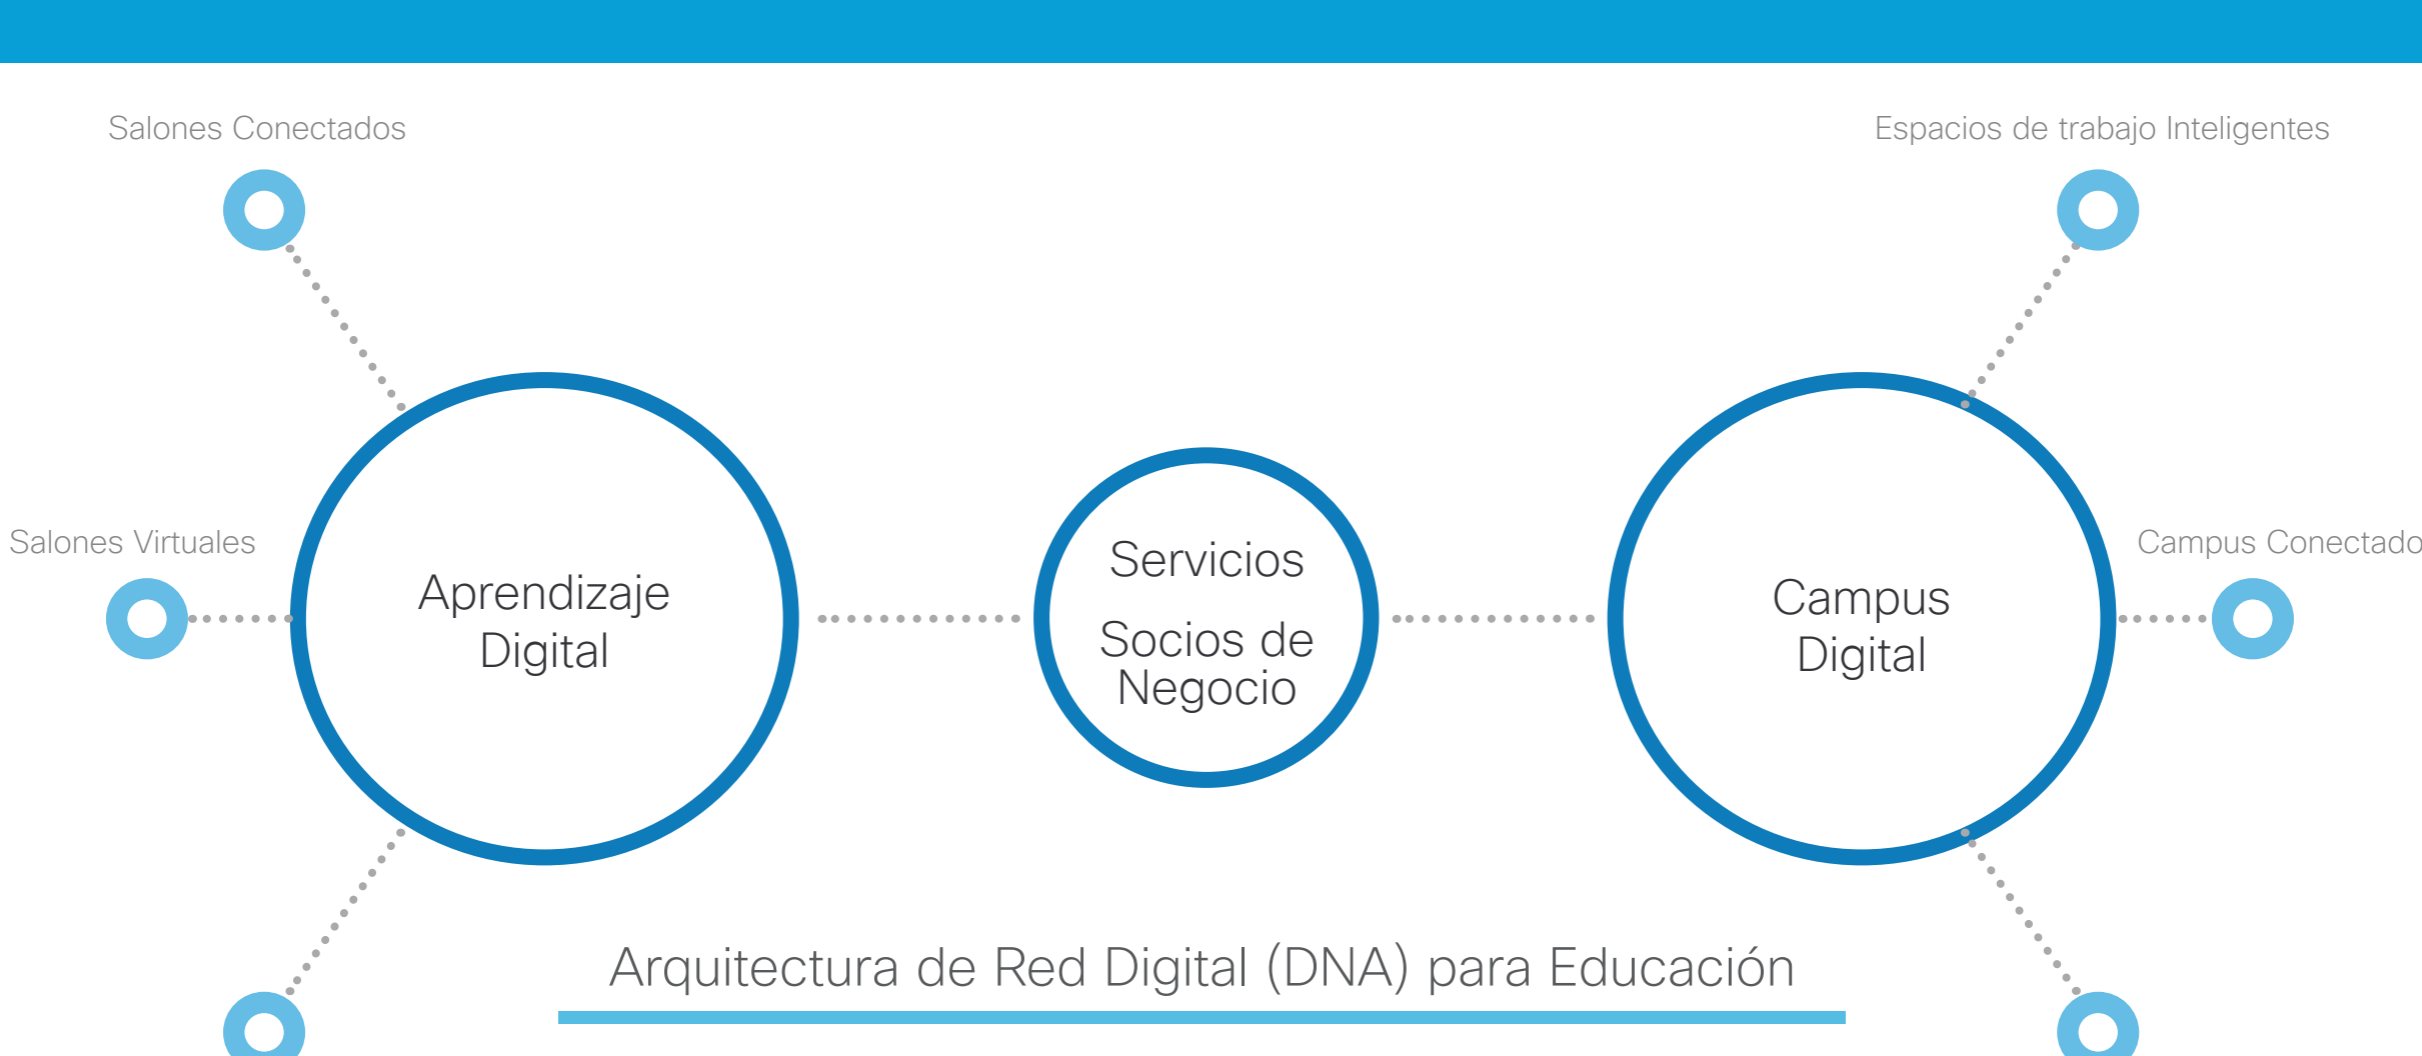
Salones Conectados

Espacios de trabajo Inteligentes

Salones Virtuales

Aprendizaje Digital

Servicios

Socios de Negocio

Campus Digital

Campus Conectado

Arquitectura de Red Digital (DNA) para Educación